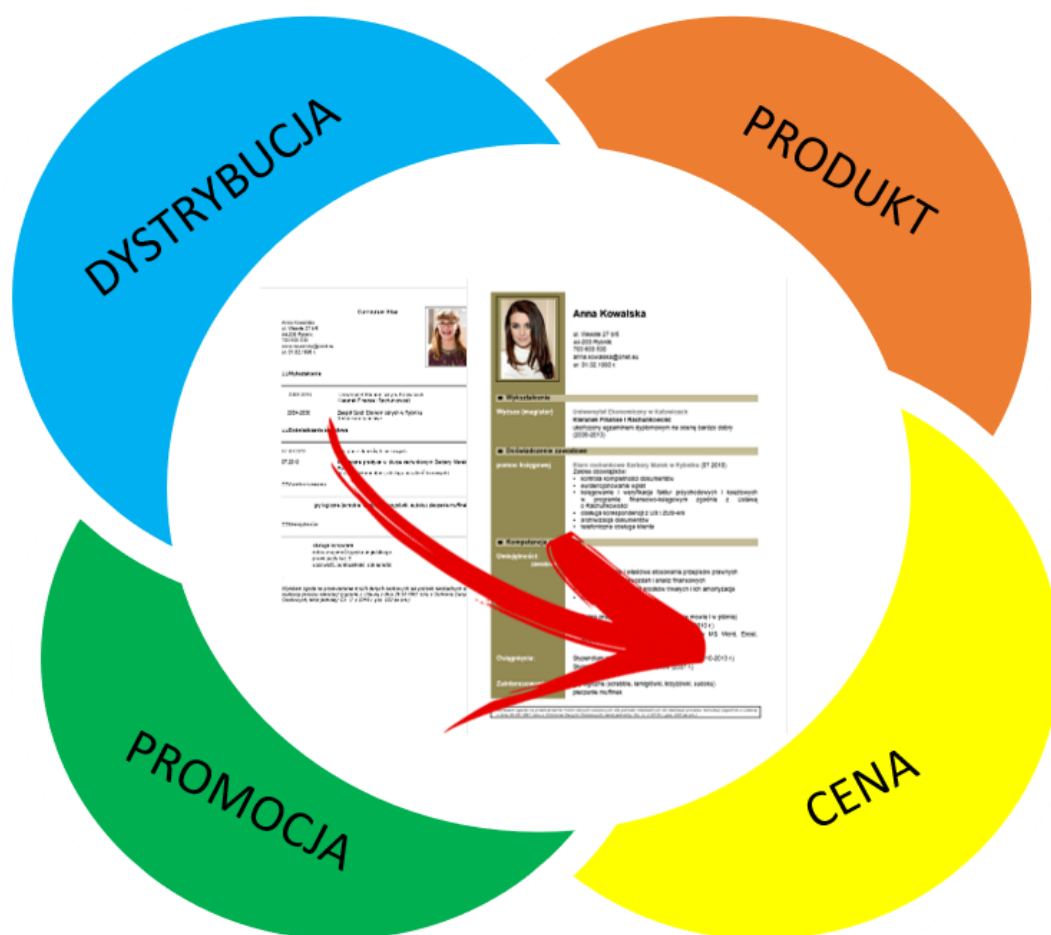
DYSTRYBUCJA

PRODUKT

PROMOCJA

CENA

Curriculum Vitae

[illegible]

Anna Kowalska

ul. Wesoła 27 b/8
44-200 Rybnik
700 400 500
anna.kowalska@onet.eu
ur. 31.02.1990 r.

Wykształcenie

Wyższe (magister)

Uniwersytet Ekonomiczny w Katowicach
Kierunek Finanse i Rachunkowość
ukończony egzaminem dyplomowym na ocenę bardzo dobry
(2008-2013)

Doświadczenie zawodowe

pomoc księgowej

Biuro rachunkowe Barbary Marek w Rybniku (07.2010)
Zakres obowiązków:
kontrola kompletności dokumentów
ewidencjonowanie wpłat
księgowanie i weryfikacja faktur przychodowych i kosztowych w programie finansowo-księgowym zgodnie z Ustawą o Rachunkowości
obsługa korespondencji z US i ZUS-em
archiwizacja dokumentów
telefoniczna obsługa klienta

Komputer

Osiągnięcia

Zainteresowania

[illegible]